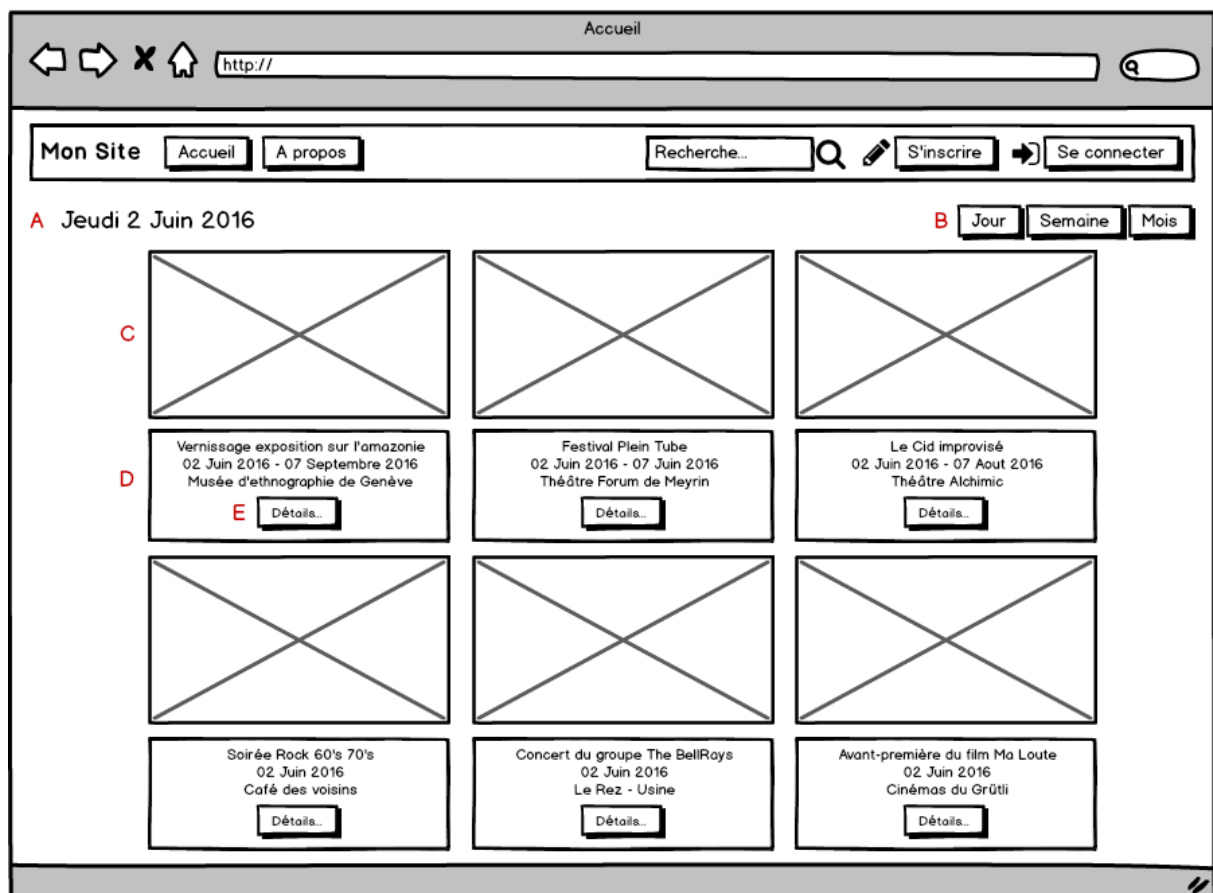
Accueil

http://

Mon Site Accueil A propos

Recherche... S'inscrire Se connecter

A Jeudi 2 Juin 2016

B Jour Semaine Mois

C

D

Vernissage exposition sur l'amazonie
02 Juin 2016 - 07 Septembre 2016
Musée d'ethnographie de Genève
E Détails...

Festival Plein Tube
02 Juin 2016 - 07 Juin 2016
Théâtre Forum de Meyrin
Détails...

Le Cid improvisé
02 Juin 2016 - 07 Aout 2016
Théâtre Alchimic
Détails...

Soirée Rock 60's 70's
02 Juin 2016
Café des voisins
Détails...

Concert du groupe The BellRays
02 Juin 2016
Le Rez - Usine
Détails...

Avant-première du film Ma Loute
02 Juin 2016
Cinémas du Grütli
Détails...